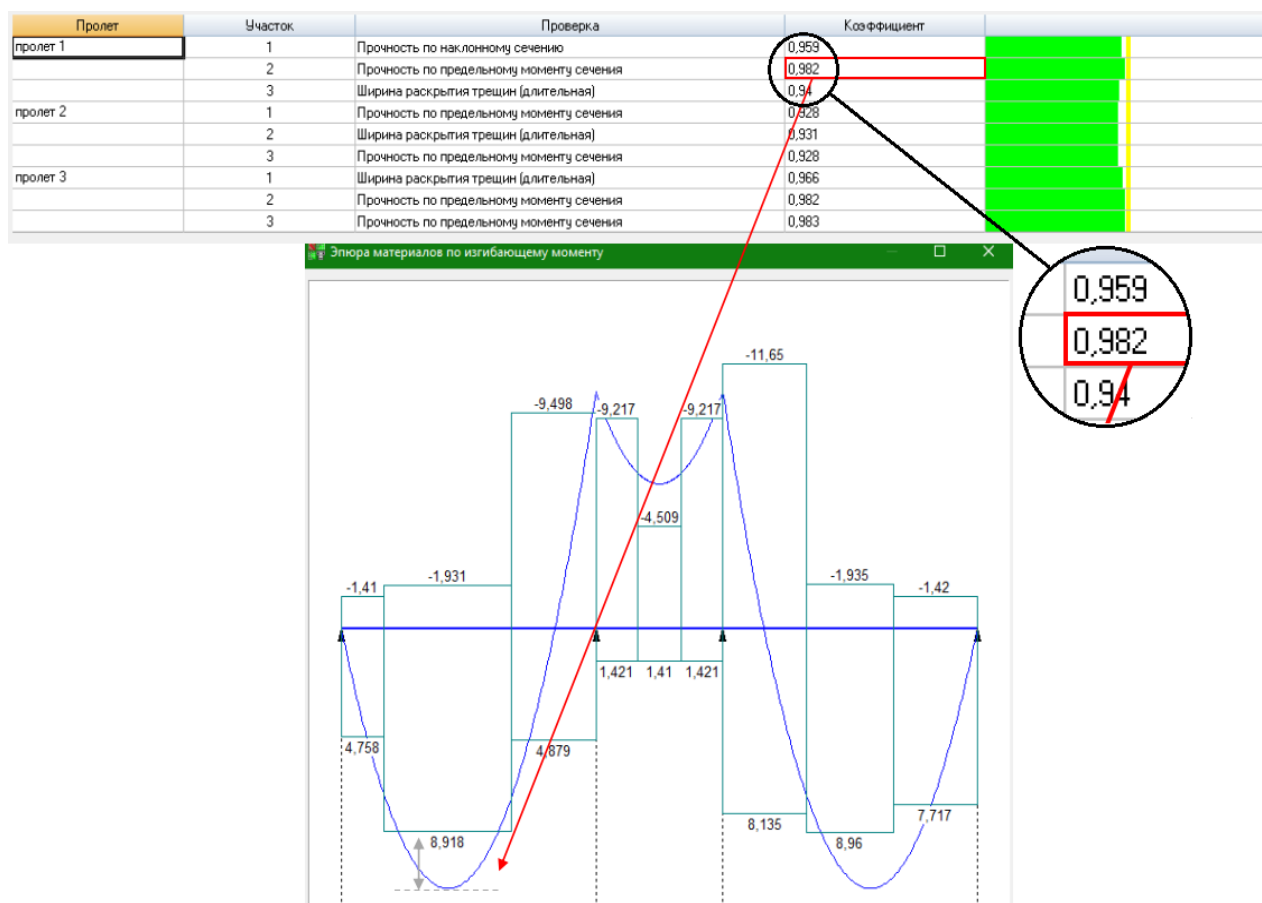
| Пролет | Участок | Проверка | Коэффициент |
|---|---|---|---|
| пролет 1 | 1 | Прочность по наклонному сечению | 0,959 |
| | 2 | Прочность по предельному моменту сечения | 0,982 |
| | 3 | Ширина раскрытия трещин (длительная) | 0,94 |
| пролет 2 | 1 | Прочность по предельному моменту сечения | 0,928 |
| | 2 | Ширина раскрытия трещин (длительная) | 0,931 |
| | 3 | Прочность по предельному моменту сечения | 0,928 |
| пролет 3 | 1 | Ширина раскрытия трещин (длительная) | 0,966 |
| | 2 | Прочность по предельному моменту сечения | 0,982 |
| | 3 | Прочность по предельному моменту сечения | 0,983 |

0,959
0,982
0,94

Эпюра материалов по изгибающему моменту

-11,65
-9,498
-9,217
-9,217
-4,509
-1,41
-1,931
-1,935
-1,42
1,421
1,41
1,421
4,758
4,879
8,135
8,918
8,96
7,717